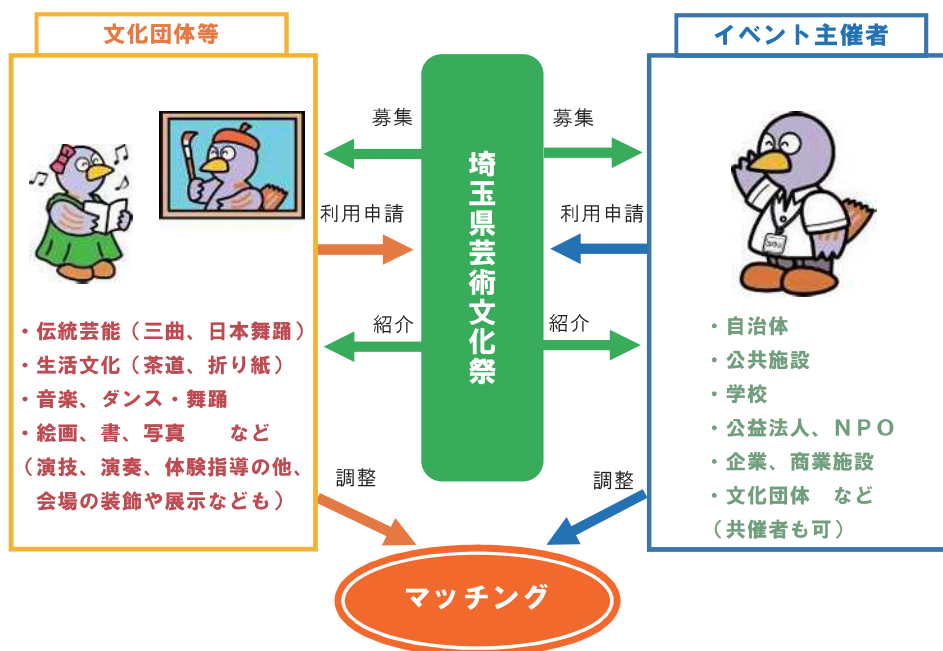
文化団体等

・伝統芸能（三曲、日本舞踊）
・生活文化（茶道、折り紙）
・音楽、ダンス・舞踊
・絵画、書、写真　　など
（演技、演奏、体験指導の他、会場の装飾や展示なども）

募集
利用申請
紹介
調整

埼玉県芸術文化祭

募集
利用申請
紹介
調整

イベント主催者

・自治体
・公共施設
・学校
・公益法人、NPO
・企業、商業施設
・文化団体　など
（共催者も可）

マッチング